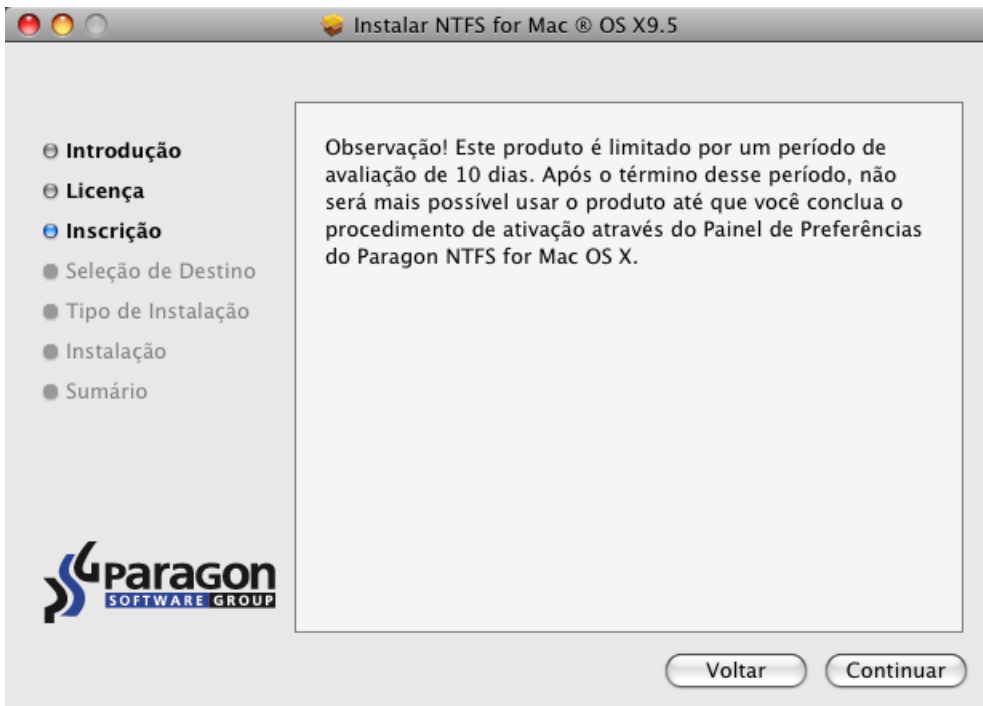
Instalar NTFS for Mac ® OS X9.5

Introdução
Licença
Inscrição
Seleção de Destino
Tipo de Instalação
Instalação
Sumário

Observação! Este produto é limitado por um período de avaliação de 10 dias. Após o término desse período, não será mais possível usar o produto até que você conclua o procedimento de ativação através do Painel de Preferências do Paragon NTFS for Mac OS X.

Paragon
SOFTWARE GROUP

Voltar
Continuar